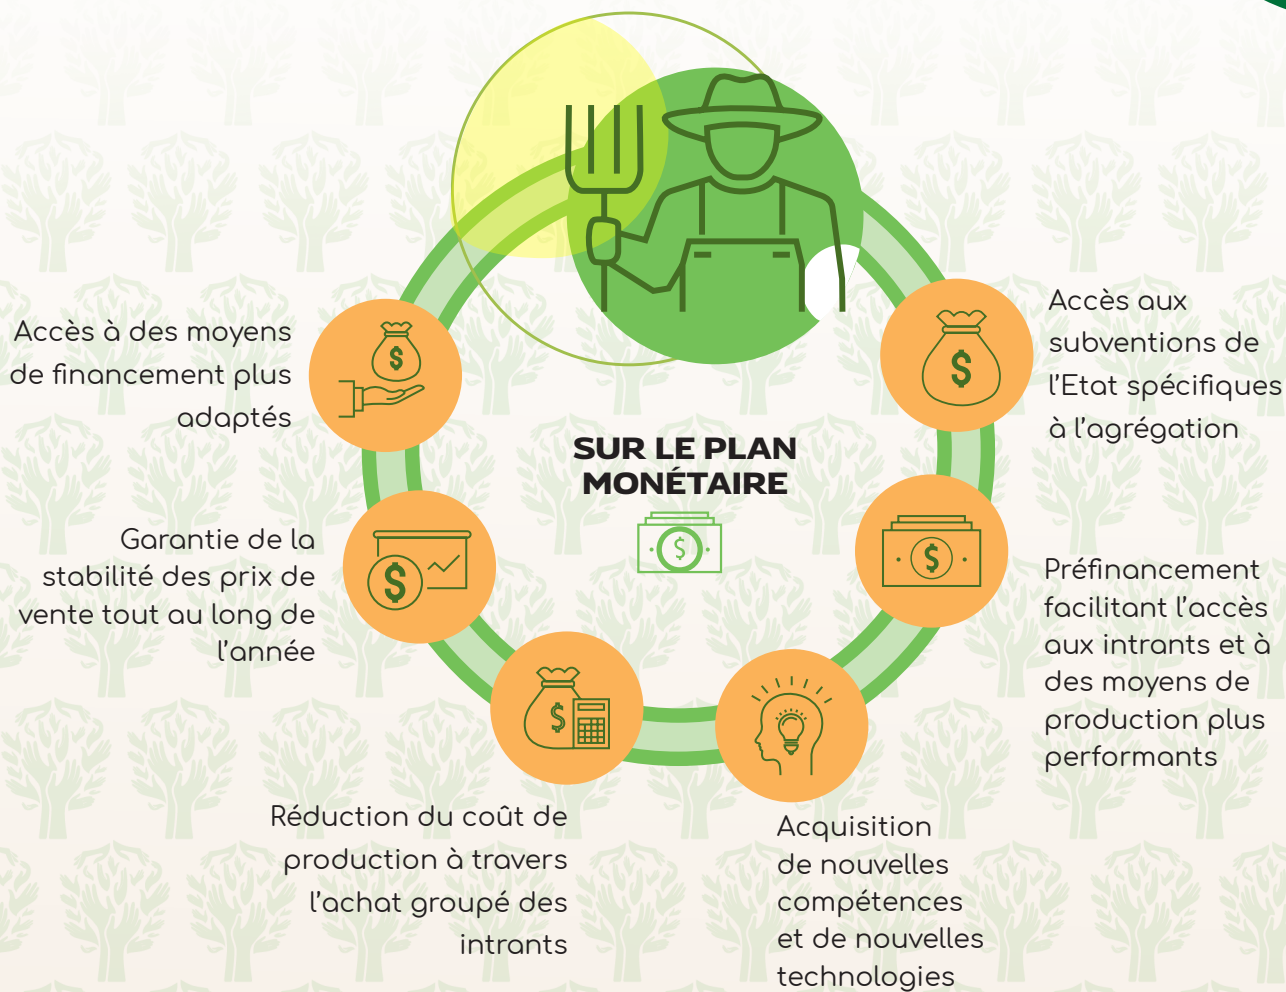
SUR LE PLAN MONÉTAIRE

Accès aux subventions de l'Etat spécifiques à l'agrégation

Préfinancement facilitant l'accès aux intrants et à des moyens de production plus performants

Acquisition de nouvelles compétences et de nouvelles technologies

Réduction du coût de production à travers l'achat groupé des intrants

Garantie de la stabilité des prix de vente tout au long de l'année

Accès à des moyens de financement plus adaptés

$

$

$

$

$

$